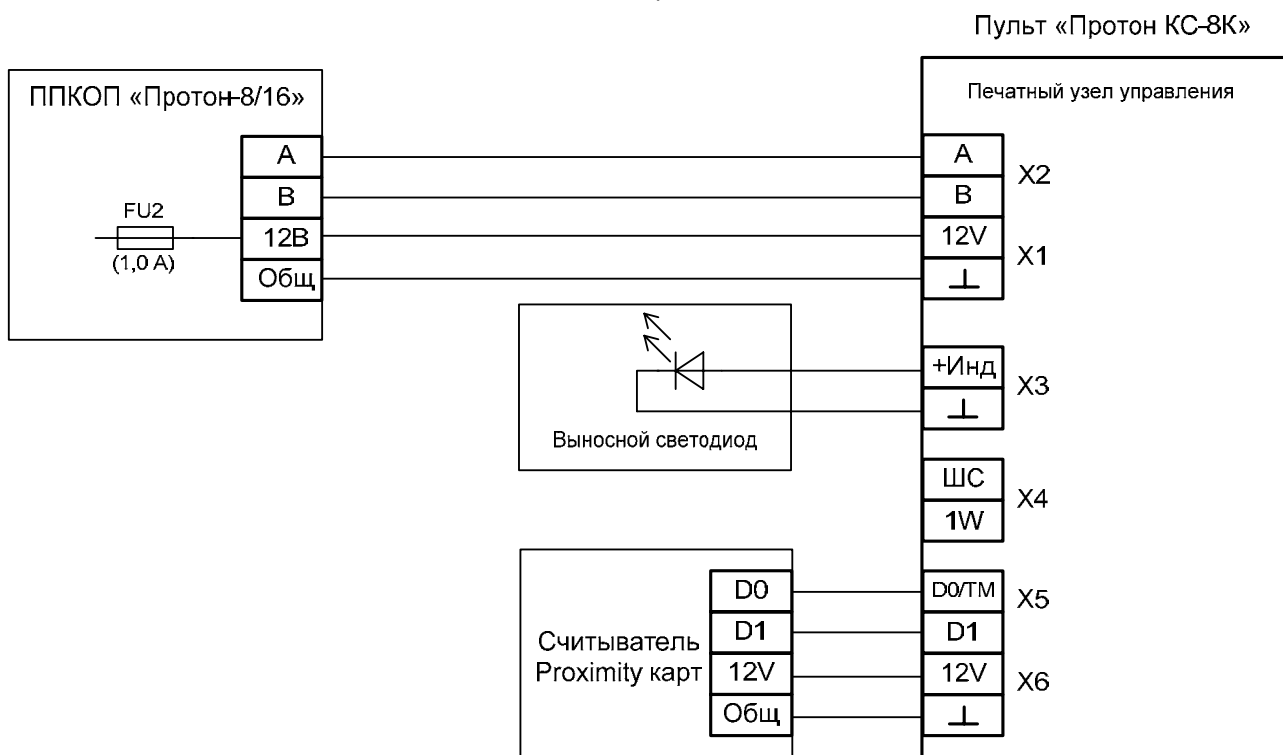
Пульт «Протон КС-8К»

ППКОП «Протон-8/16»

A
B
12В
Общ

FU2
(1,0 А)

Печатный узел управления

A
B
12V
$\perp$

X2
X1

+Инд
$\perp$
X3

Выносной светодиод

ШС
1W
X4

Считыватель Proximity карт

D0
D1
12V
Общ

D0/TM
D1
12V
$\perp$

X5
X6